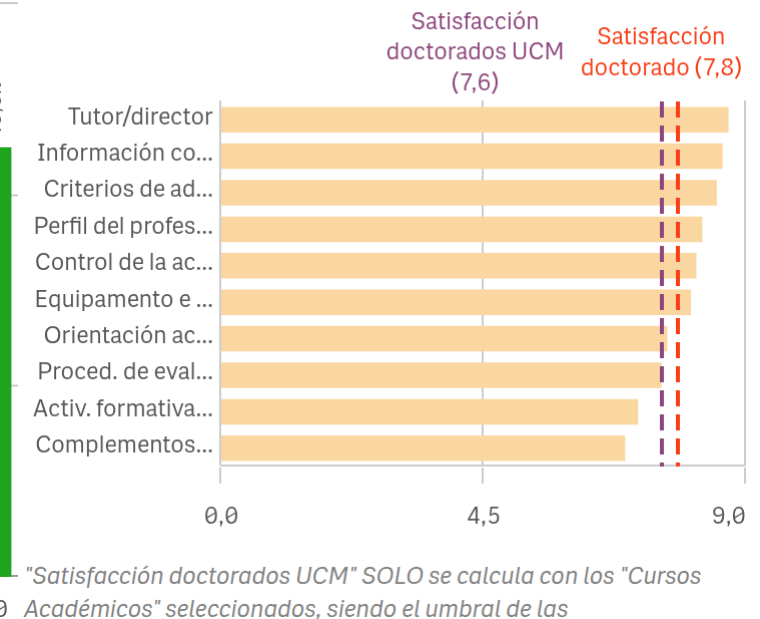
Satisfacción doctorados UCM (7,6)

Satisfacción doctorado (7,8)

Tutor/director
Información co...
Criterios de ad...
Perfil del profes...
Control de la ac...
Equipamento e ...
Orientación ac...
Proced. de eval...
Activ. formativa...
Complementos...

0,0
4,5
9,0

"Satisfacción doctorados UCM" SOLO se calcula con los "Cursos Académicos" seleccionados, siendo el umbral de las